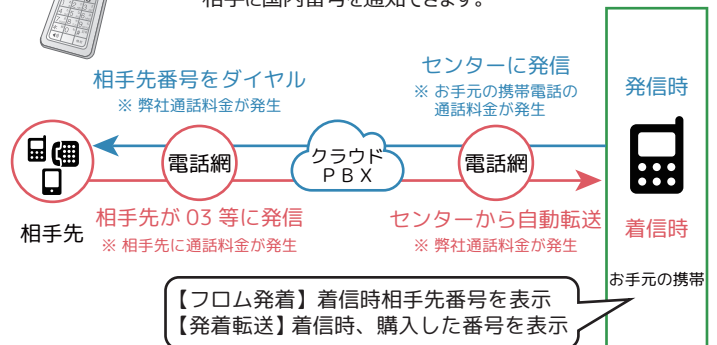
相手に国内番号を通知できます。

相手先番号をダイヤル
※ 弊社通話料金が発生

センターに発信
※ お手元の携帯電話の通話料金が発生

発信時

電話網

クラウド
ＰＢＸ

電話網

相手先が 03 等に発信
※ 相手先に通話料金が発生

センターから自動転送
※ 弊社通話料金が発生

着信時

相手先

お手元の携帯

【フロム発着】着信時相手先番号を表示
【発着転送】着信時、購入した番号を表示